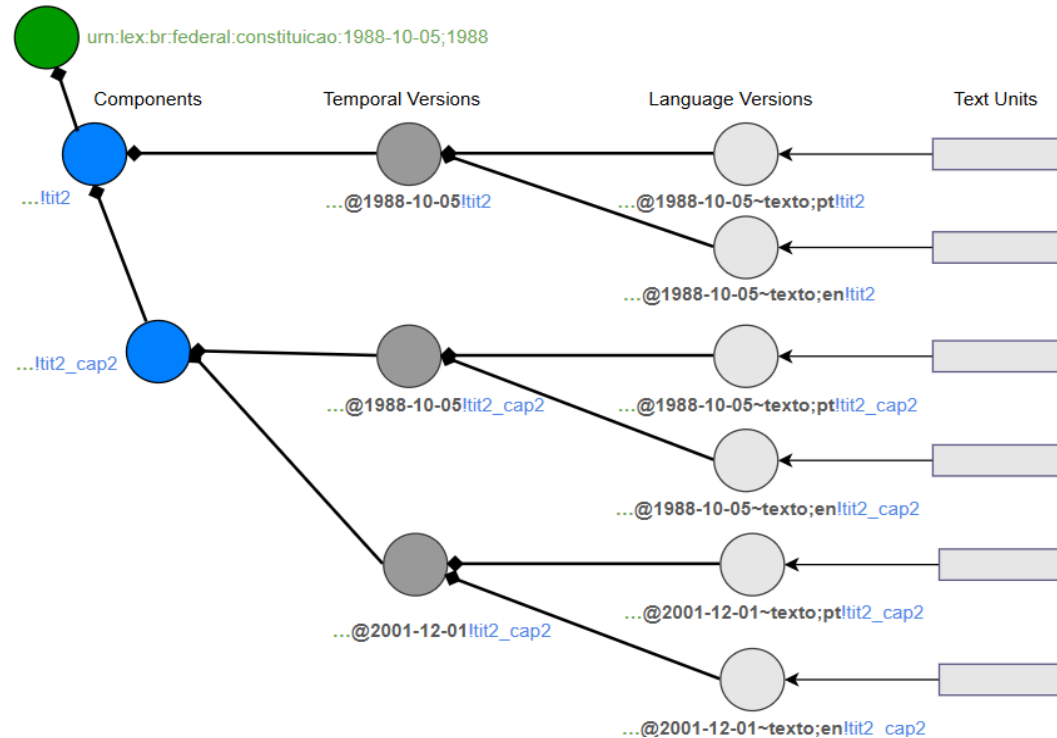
urn:lex:br:federal:constituicao:1988-10-05;1988

Components

Temporal Versions

Language Versions

Text Units

...!tit2

...@1988-10-05!tit2

...@1988-10-05~texto;pt!tit2

...@1988-10-05~texto;en!tit2

...!tit2_cap2

...@1988-10-05!tit2_cap2

...@1988-10-05~texto;pt!tit2_cap2

...@1988-10-05~texto;en!tit2_cap2

...@2001-12-01!tit2_cap2

...@2001-12-01~texto;pt!tit2_cap2

...@2001-12-01~texto;en!tit2_cap2